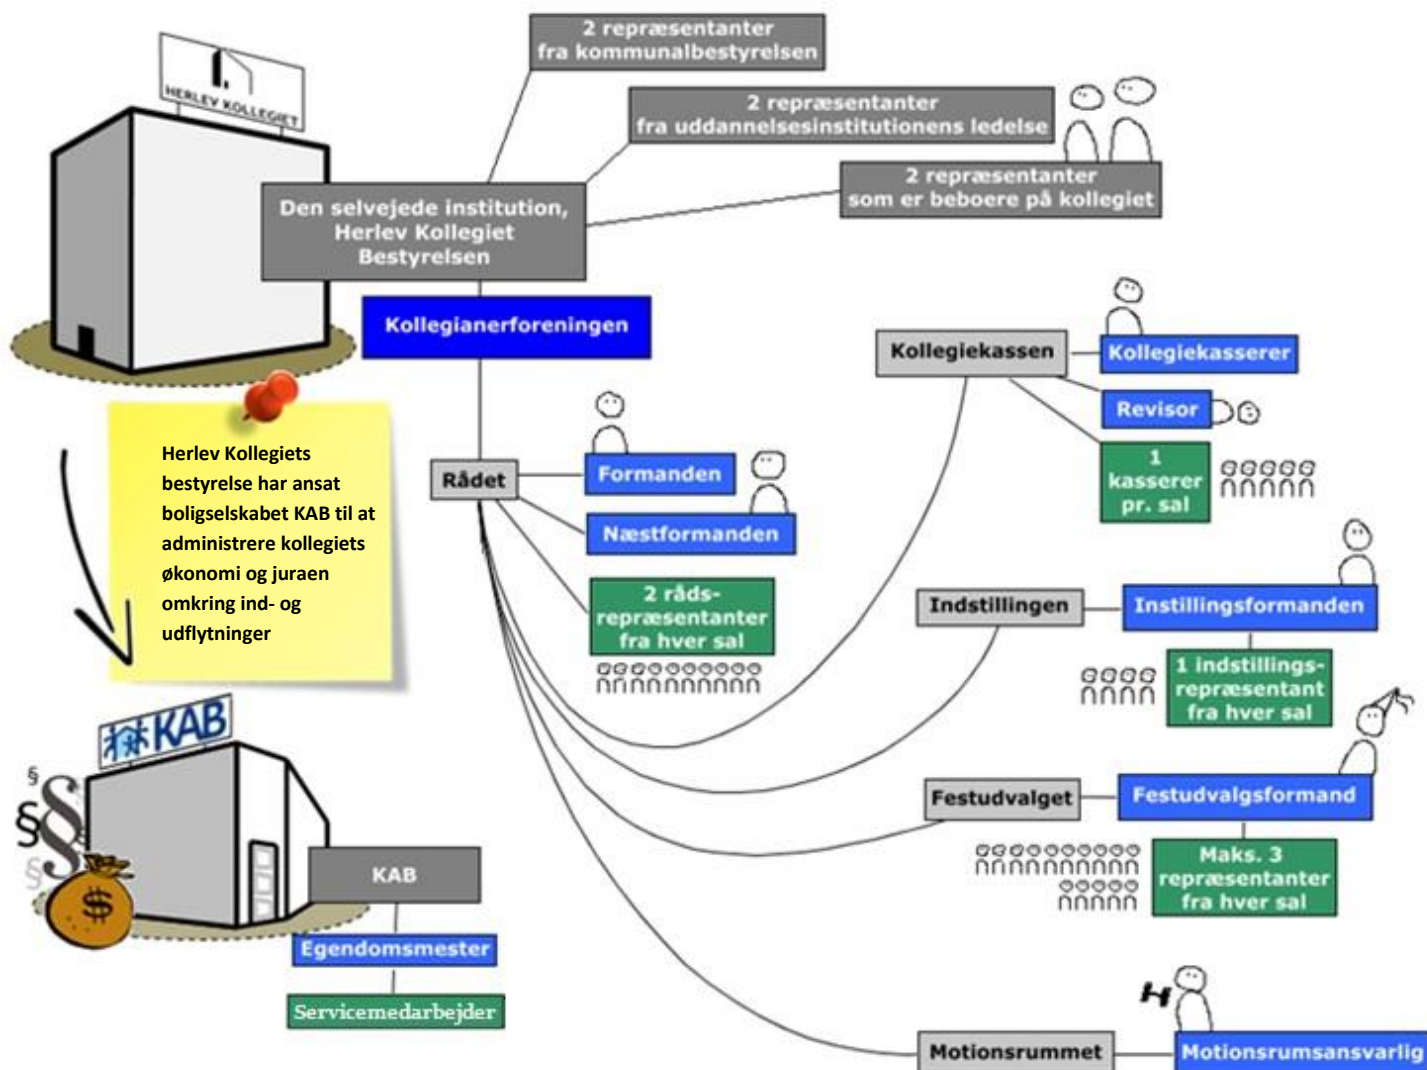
HERLEV KOLLEGIET

2 repræsentanter fra kommunalbestyrelsen

2 repræsentanter fra uddannelsesinstitutionens ledelse

2 repræsentanter som er beboere på kollegiet

Den selvejede institution, Herlev Kollegiet Bestyrelsen

Kollegianerforeningen

Herlev Kollegiets bestyrelse har ansat boligselskabet KAB til at administrere kollegiets økonomi og juraen omkring ind- og udflytninger

Rådet

Formanden

Næstformanden

2 råds-repræsentanter fra hver sal

Kollegiekassen

Kollegiekasserer

Revisor

1 kasserer pr. sal

Indstillingen

Instillingsformanden

1 indstillings-repræsentant fra hver sal

Festudvalget

Festudvalgsformand

Maks. 3 repræsentanter fra hver sal

KAB

KAB

Egendomsmester

Servicemedarbejder

Motionsrummet

Motionsrumsansvarlig